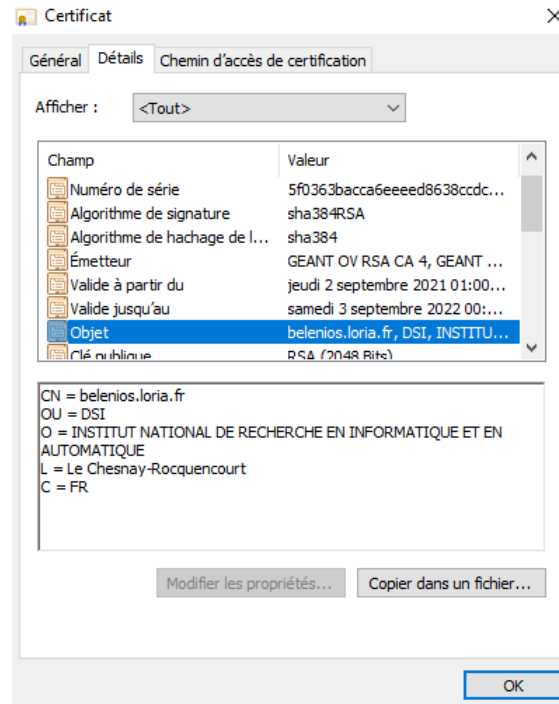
Certificat

Général | Détails | Chemin d'accès de certification

Afficher : <Tout>

| Champ | Valeur |
|---|---|
| Numéro de série | 5f0363bacca6eeeed8638ccdc... |
| Algorithme de signature | sha384RSA |
| Algorithme de hachage de l... | sha384 |
| Émetteur | GEANT OV RSA CA 4, GEANT ... |
| Valide à partir du | jeudi 2 septembre 2021 01:00... |
| Valide jusqu'au | samedi 3 septembre 2022 00:... |
| Objet | belenios.loria.fr, DSI, INSTITU... |
| Clé publique | RSA (2048 Bits) |

CN = belenios.loria.fr
OU = DSI
O = INSTITUT NATIONAL DE RECHERCHE EN INFORMATIQUE ET EN AUTOMATIQUE
L = Le Chesnay-Rocquencourt
C = FR

Modifier les propriétés... | Copier dans un fichier...

OK